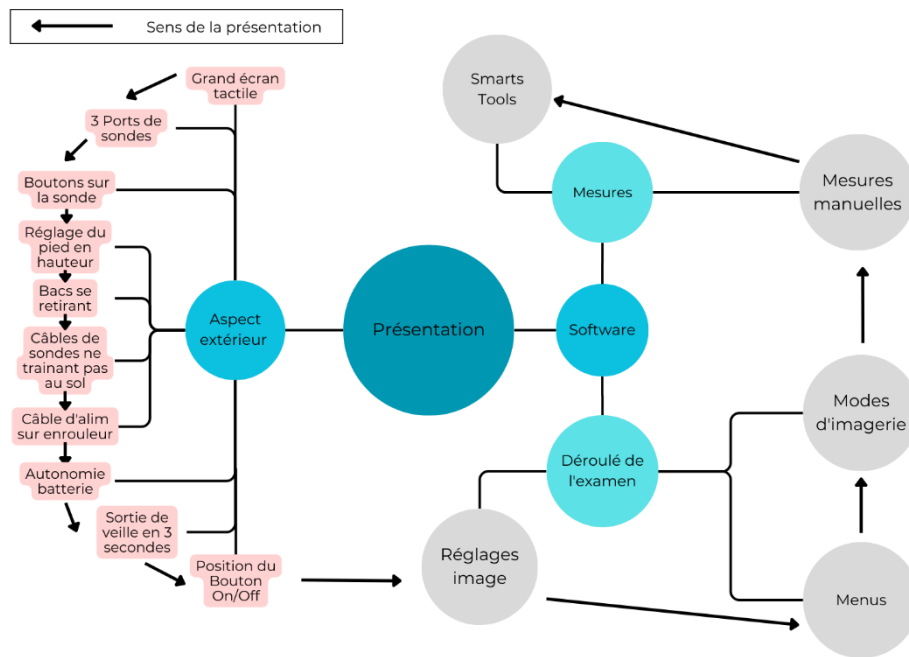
Sens de la présentation

Grand écran tactile

3 Ports de sondes

Boutons sur la sonde

Réglage du pied en hauteur

Bacs se retirant

Câbles de sondes ne trainant pas au sol

Câble d'alim sur enrouleur

Autonomie batterie

Sortie de veille en 3 secondes

Position du Bouton On/Off

Aspect extérieur

Présentation

Software

Mesures

Smarts Tools

Mesures manuelles

Modes d'imagerie

Menus

Déroulé de l'examen

Réglages image